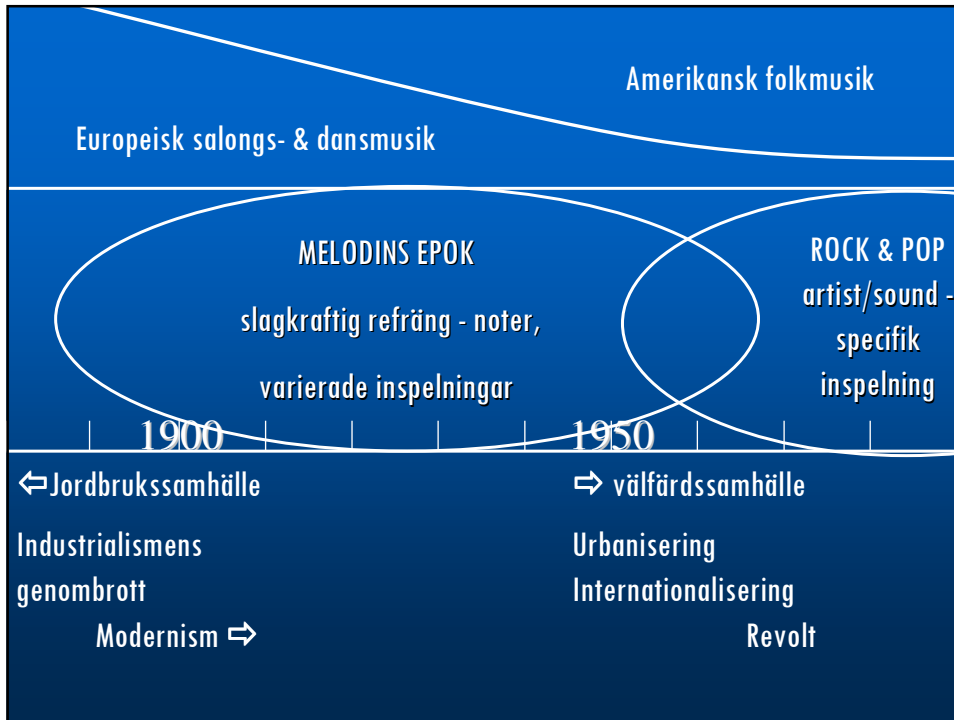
Amerikansk folkmusik

Europeisk salongs- & dansmusik

MELODINS EPOK

slagkraftig refräng - noter,

varierade inspelningar

ROCK & POP

artist/sound -

specifik

inspelning

1900

1950

⇦Jordbrukssamhälle

⇨ välfärdssamhälle

Industrialismens genombrott

Modernism ⇨

Urbanisering

Internationalisering

Revolt